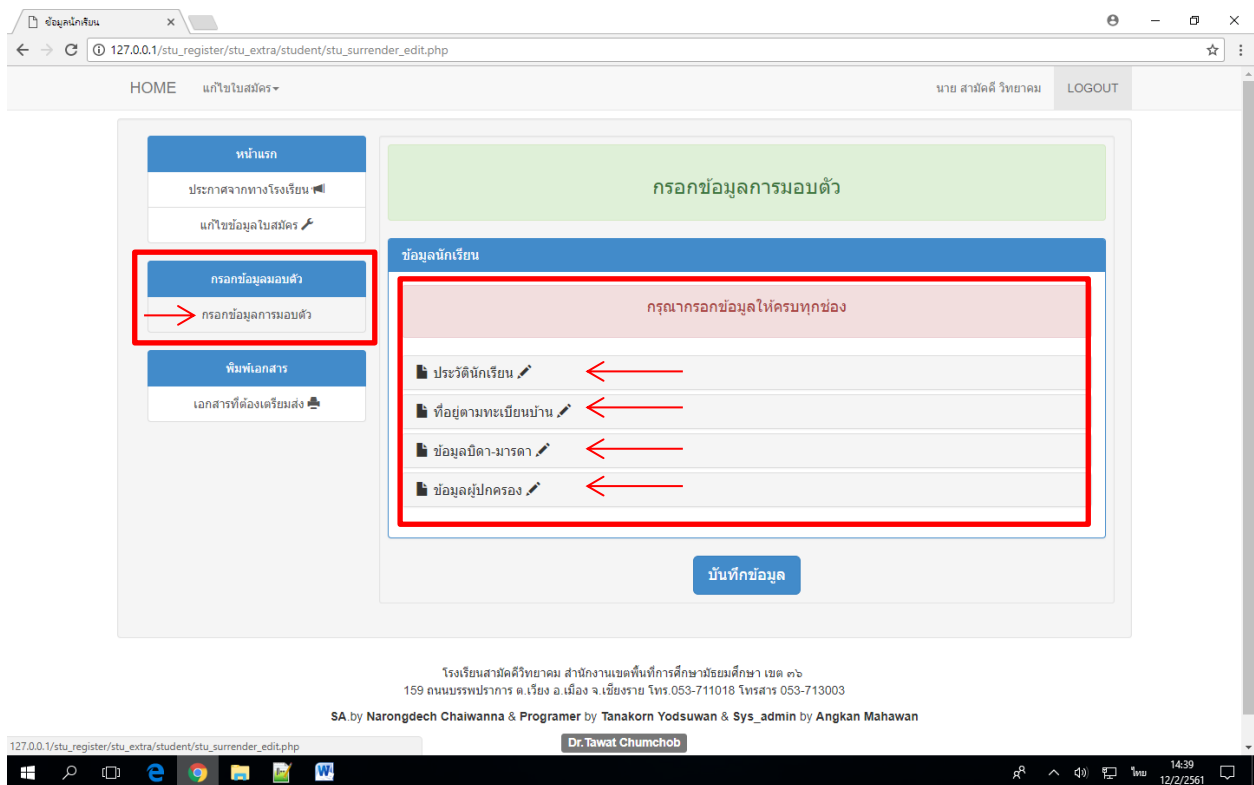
ข้อมูลนักเรียน

127.0.0.1/stu_register/stu_extra/student/stu_surrender_edit.php

HOME แก้ไขใบสมัคร

นาย สามัคคี วิทยาคม LOGOUT

หน้าแรก

ประกาศจากทางโรงเรียน

แก้ไขข้อมูลใบสมัคร

กรอกข้อมูลมอบตัว

กรอกข้อมูลการมอบตัว

พิมพ์เอกสาร

เอกสารที่ต้องเตรียมส่ง

กรอกข้อมูลการมอบตัว

ข้อมูลนักเรียน

กรุณากรอกข้อมูลให้ครบทุกช่อง

ประวัตินักเรียน

ที่อยู่ตามทะเบียนบ้าน

ข้อมูลบิดา-มารดา

ข้อมูลผู้ปกครอง

บันทึกข้อมูล

โรงเรียนสามัคคีวิทยาคม สำนักงานเขตพื้นที่การศึกษามัธยมศึกษา เขต ๓๖
159 ถนนบรรพปราการ ต.เวียง อ.เมือง จ.เชียงราย โทร.053-711018 โทรสาร 053-713003

SA.by Narongdech Chaiwanna & Programer by Tanakorn Yodsuwan & Sys_admin by Angkan Mahawan

127.0.0.1/stu_register/stu_extra/student/stu_surrender_edit.php

Dr.Tawat Chumchob

ไทย 14:39 12/2/2561